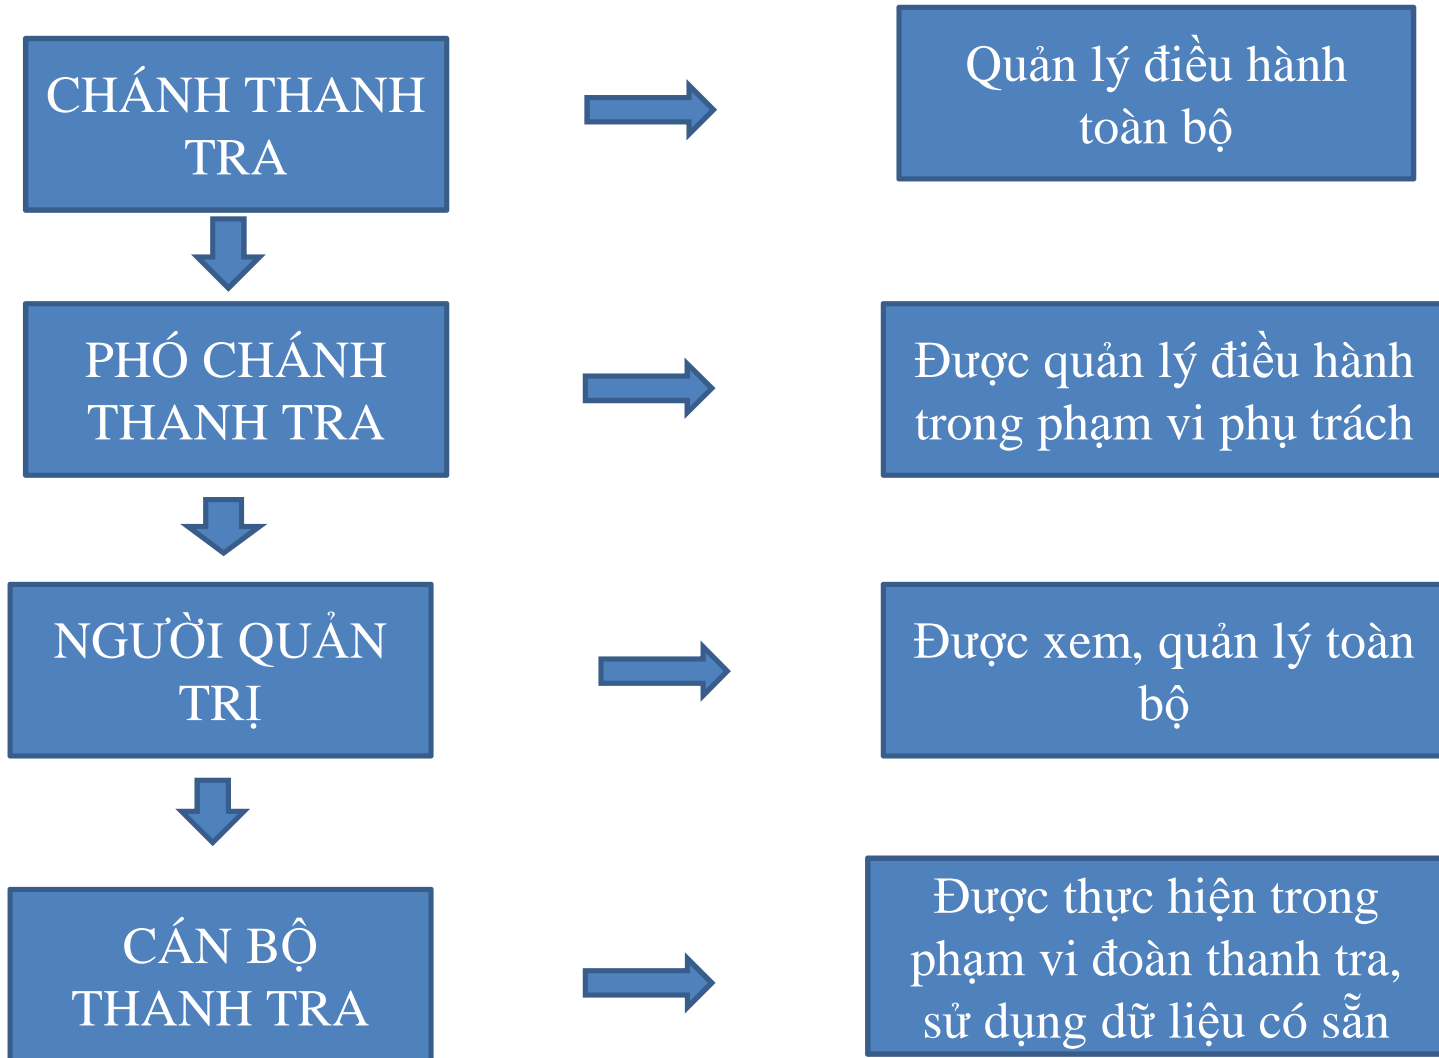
CHÁNH THANH TRA

Quản lý điều hành toàn bộ

PHÓ CHÁNH THANH TRA

Được quản lý điều hành trong phạm vi phụ trách

NGƯỜI QUẢN TRỊ

Được xem, quản lý toàn bộ

CÁN BỘ THANH TRA

Được thực hiện trong phạm vi đoàn thanh tra, sử dụng dữ liệu có sẵn